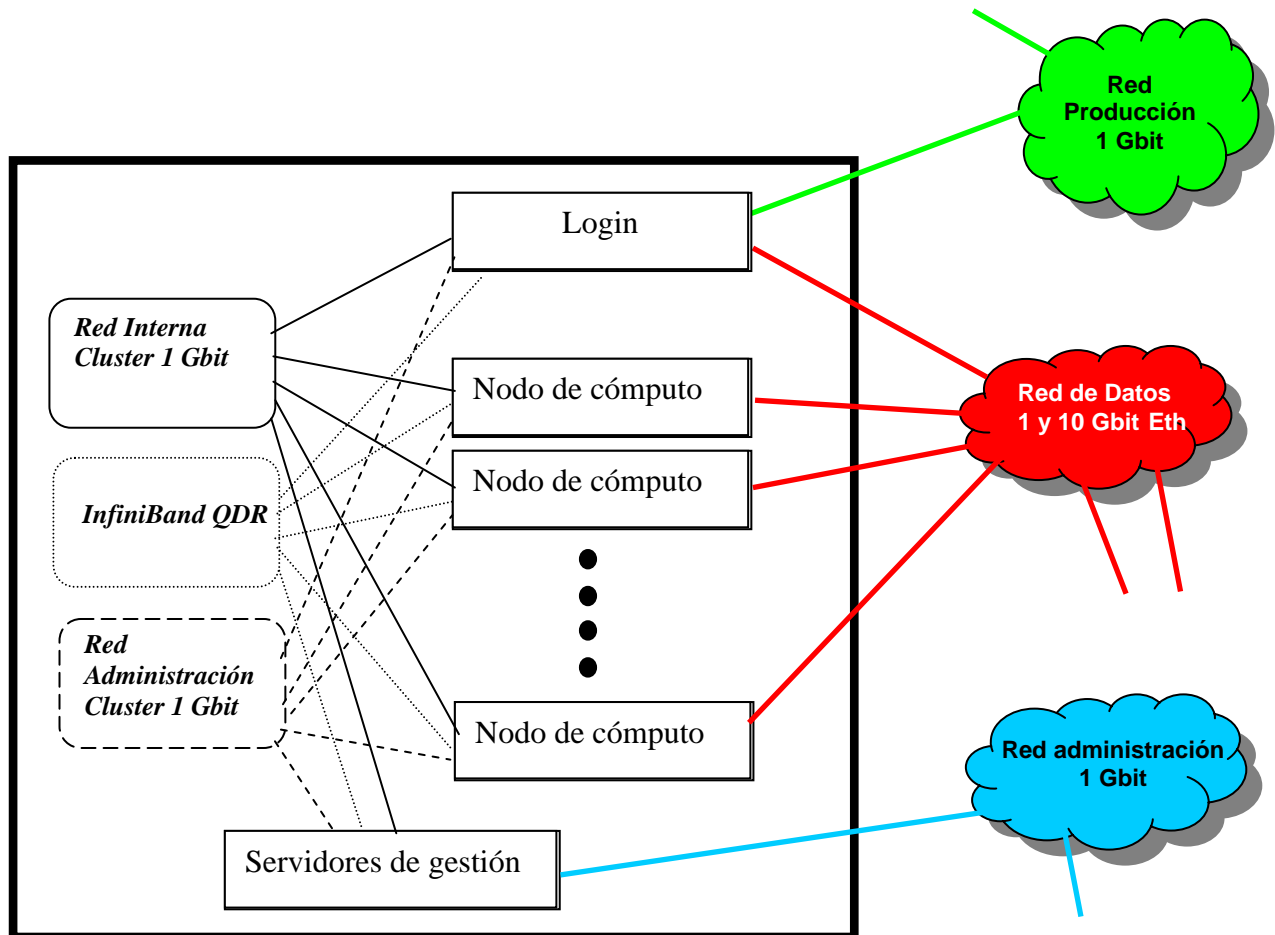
Red Producción 1 Gbit

Login

Red Interna Cluster 1 Gbit

Nodo de cómputo

Red de Datos 1 y 10 Gbit Eth

Nodo de cómputo

InfiniBand QDR

Red Administración Cluster 1 Gbit

Nodo de cómputo

Red administración 1 Gbit

Servidores de gestión